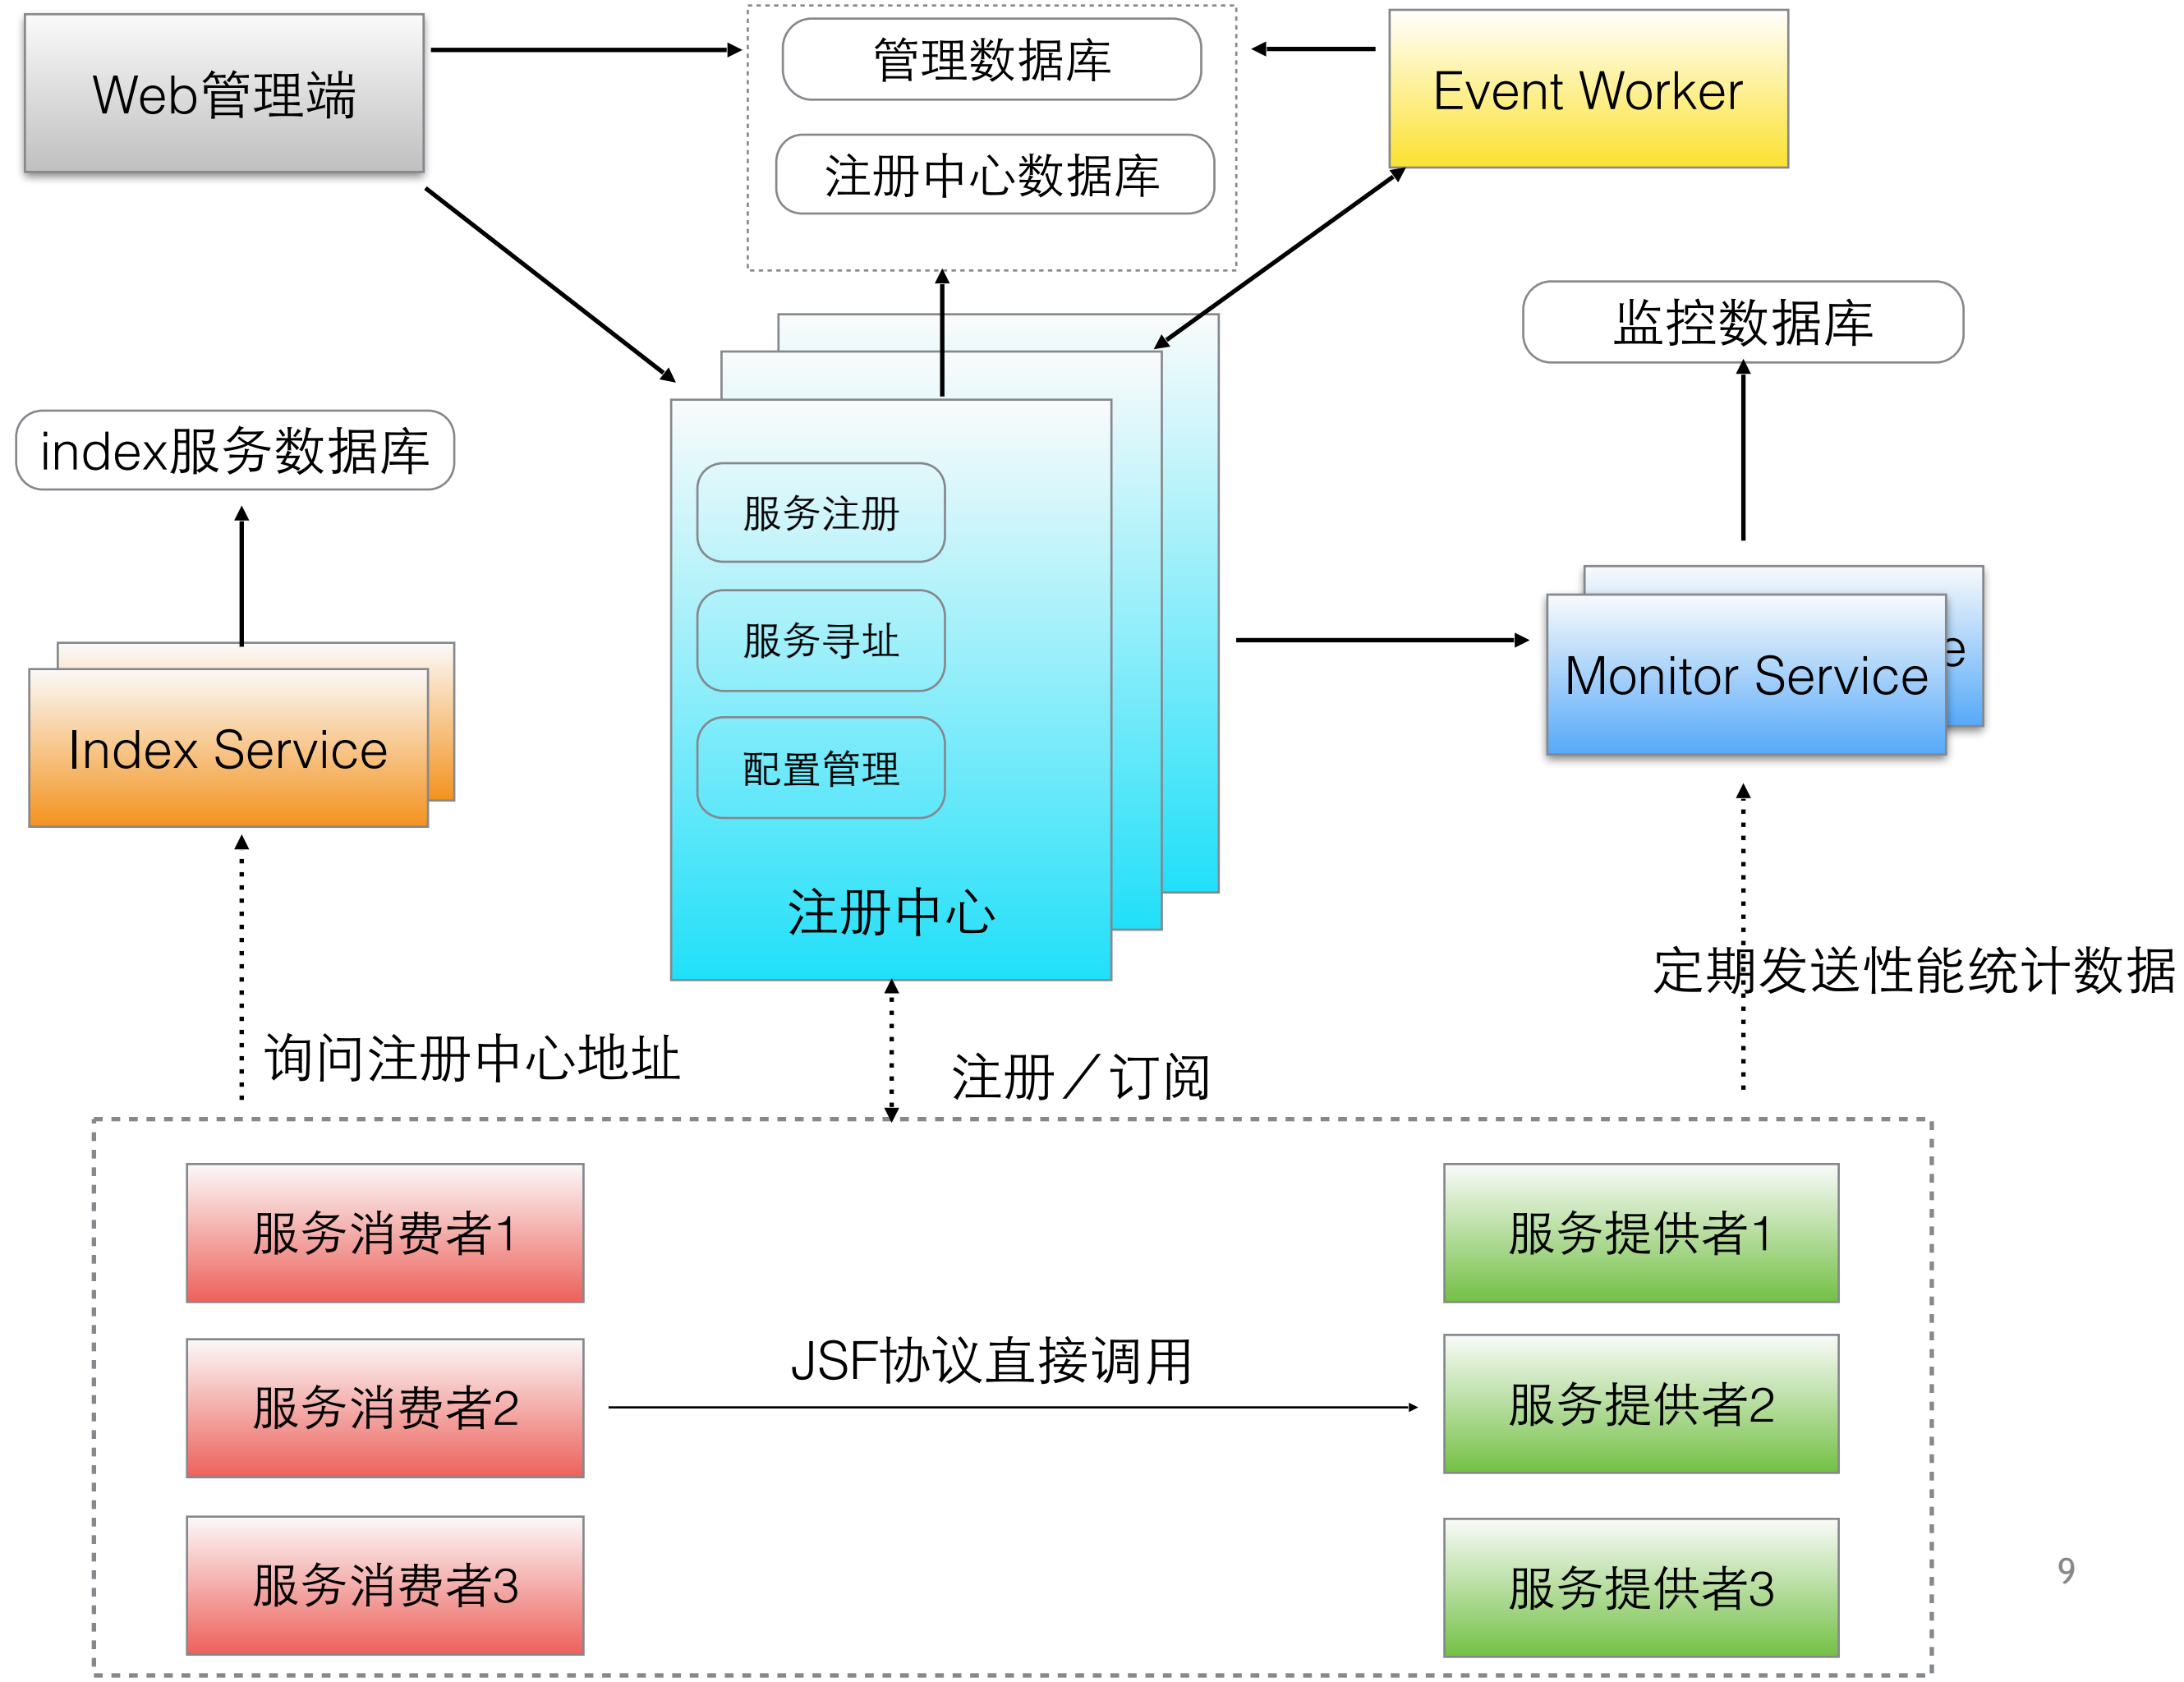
Web管理端

管理数据库

注册中心数据库

Event Worker

监控数据库

index服务数据库

服务注册

服务寻址

配置管理

注册中心

Monitor Service

Index Service

定期发送性能统计数据

询问注册中心地址

注册／订阅

服务消费者1

服务消费者2

服务消费者3

JSF协议直接调用

服务提供者1

服务提供者2

服务提供者3

9